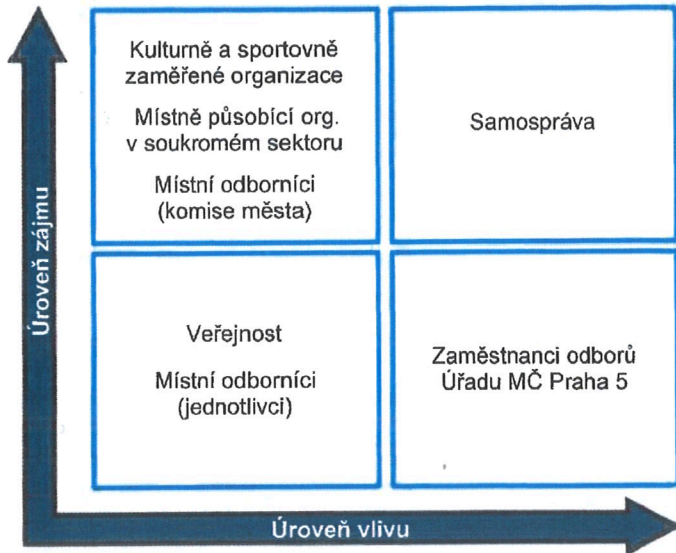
Úroveň zájmu

Kulturně a sportovně zaměřené organizace

Místně působící org. v soukromém sektoru

Místní odborníci (komise města)

Samospráva

Veřejnost

Místní odborníci (jednotlivci)

Zaměstnanci odborů Úřadu MČ Praha 5

Úroveň vlivu